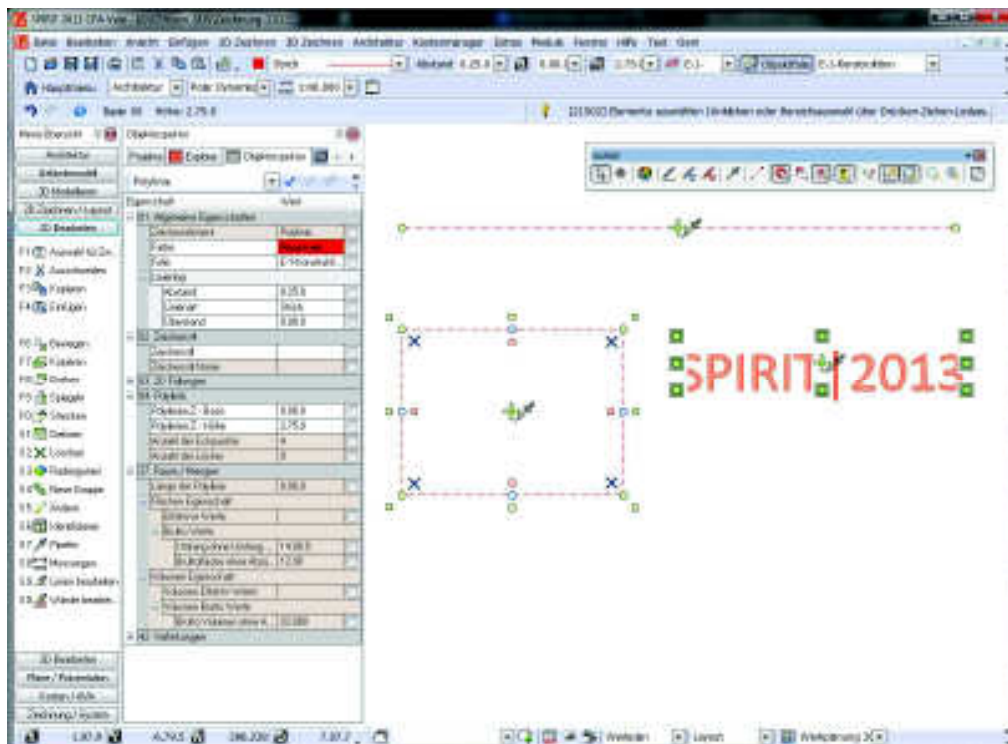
SPIRIT 2013

Datei Bearbeiten Ansicht Einfügen 2D Zeichnen 3D Zeichnen Architektur Klassenmanager Extras Module Fenster Hilfe Text Grid

Hauptebene Architektur Polar Dynamisch 1:50.000

Objektsuche

Menü Übersicht Objektexplorer

Architektur

Arbeitsmodell

3D Modellieren

3D Bearbeiten

F1 Auswahl für Zn.

F2 Ausschneiden

F3 Kopieren

F4 Einfügen

F6 Bewegen

F7 Kopieren

F8 Drehen

F9 Spiegeln

F10 Strecken

F11 Dehnen

F12 Löschen

Polylinie

Eigenschaft Wert

01 Allgemeine Eigenschaften

Farbe

Linientyp

Abstand 0.25.0

Linienart

Linienband 0.00.0

02 Zeichensatz

03 3D Flächen

04 Polylinie

Polylinie Z - Basis 0.00.0

Polylinie Z - Höhe 2.75.0

Anzahl der Eckpunkte 4

Anzahl der Löcher 0

07 Raum / Messen

Länge der Polylinie 0.00.0

40 Verknüpfungen

3D Bearbeiten

Zeichnung / Layouts

Werkzeuge Layout Werkzeuge